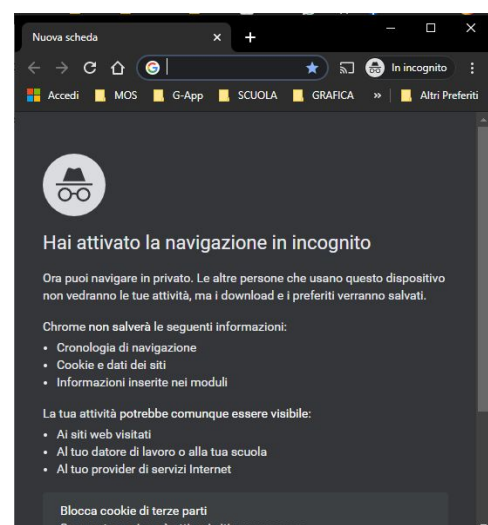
Nuova scheda × +

In incognito

Accedi MOS G-App SCUOLA GRAFICA » Altri Preferiti

Hai attivato la navigazione in incognito

Ora puoi navigare in privato. Le altre persone che usano questo dispositivo non vedranno le tue attività, ma i download e i preferiti verranno salvati.

Chrome non salverà le seguenti informazioni:
- Cronologia di navigazione
- Cookie e dati dei siti
- Informazioni inserite nei moduli

La tua attività potrebbe comunque essere visibile:
- Ai siti web visitati
- Al tuo datore di lavoro o alla tua scuola
- Al tuo provider di servizi Internet

Blocca cookie di terze parti
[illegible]